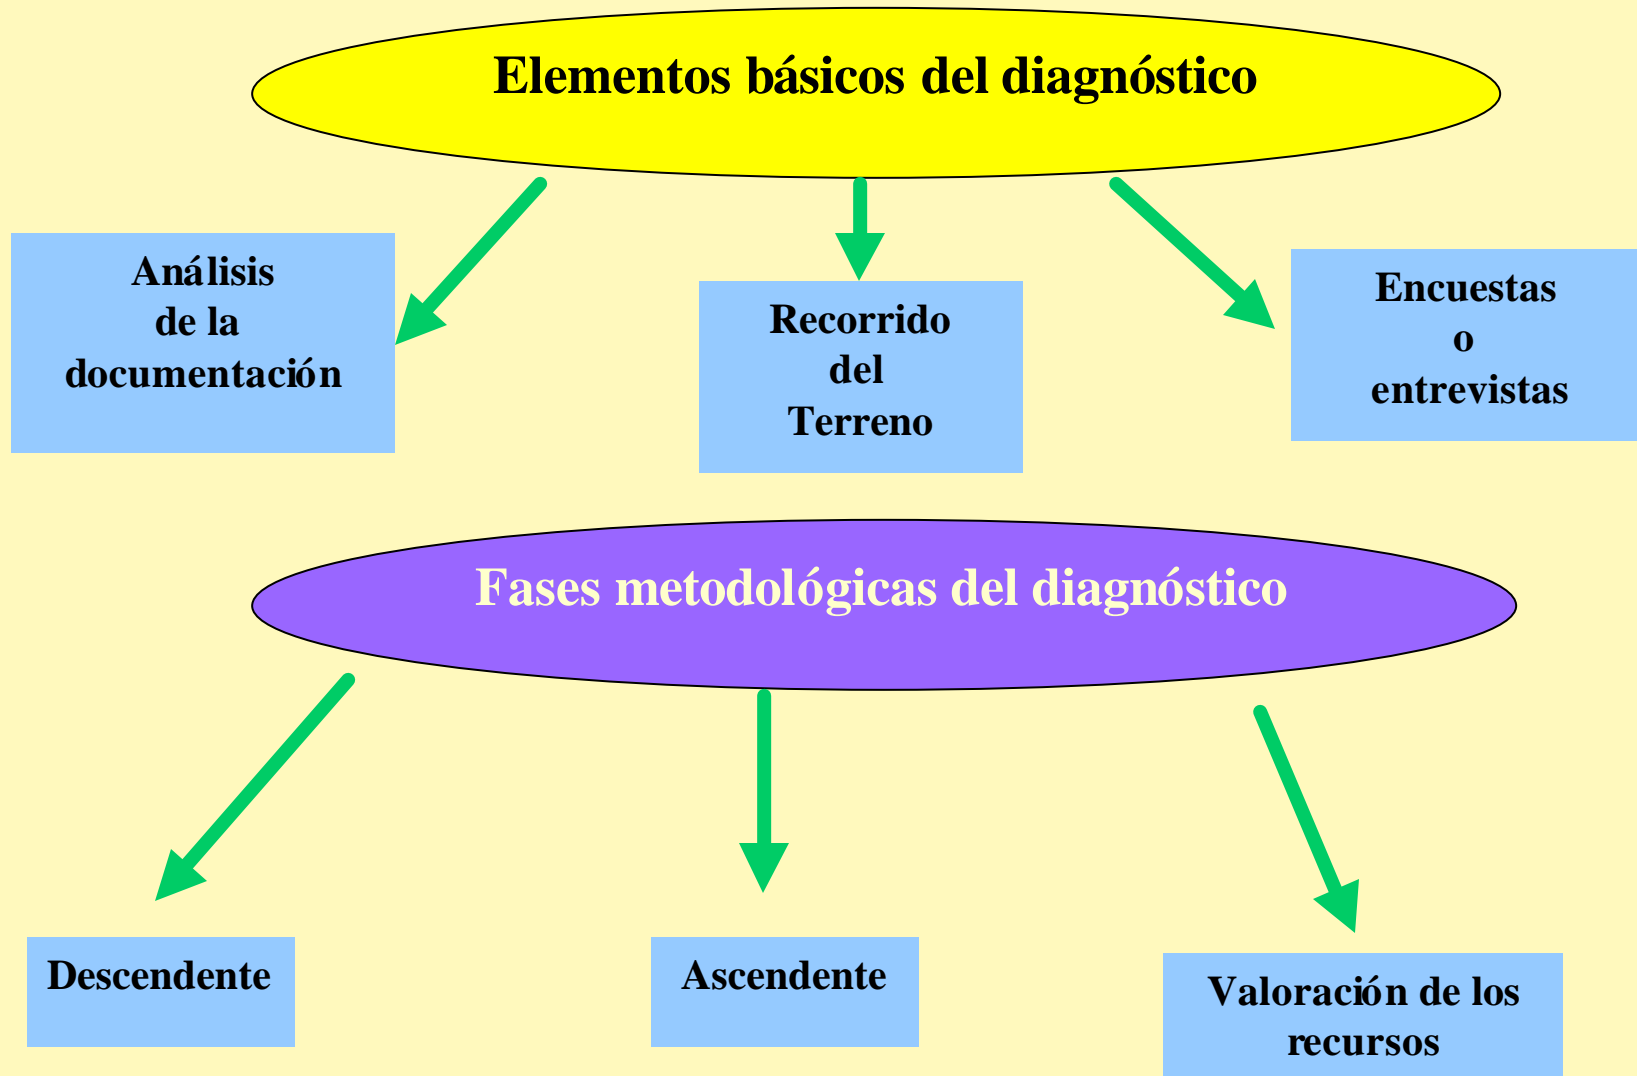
Elementos básicos del diagnóstico

Análisis de la documentación

Recorrido del Terreno

Encuestas o entrevistas

Fases metodológicas del diagnóstico

Descendente

Ascendente

Valoración de los recursos